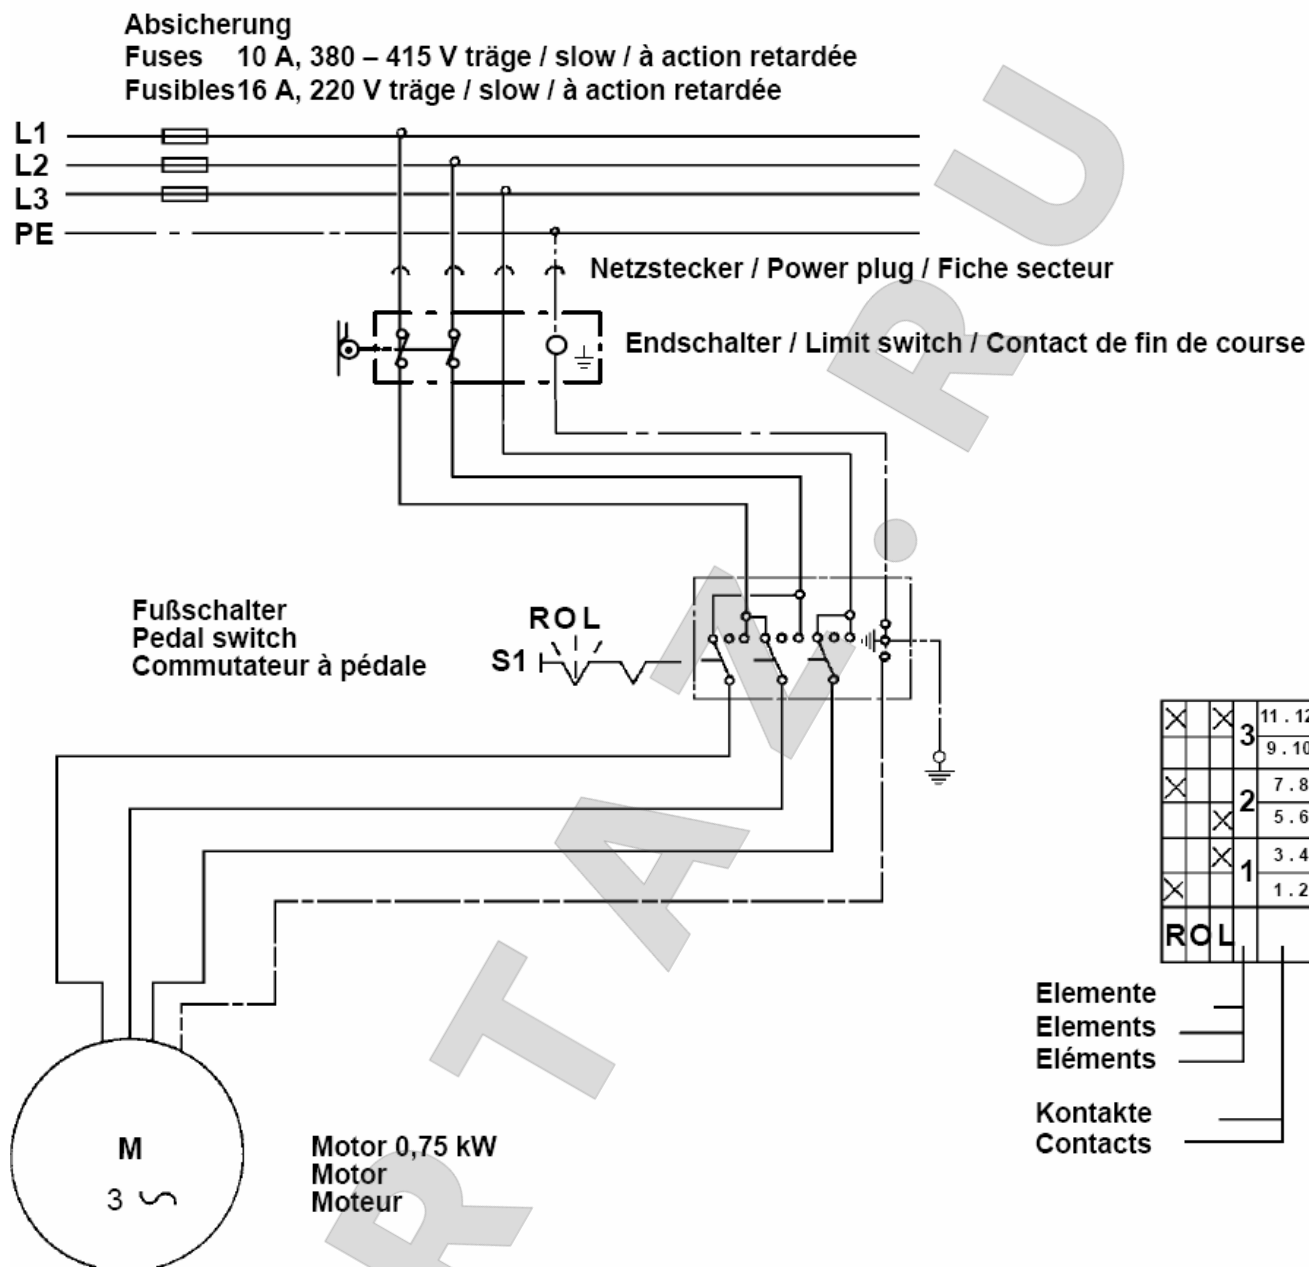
Absicherung
Fuses 10 A, 380 – 415 V träge / slow / à action retardée
Fusibles16 A, 220 V träge / slow / à action retardée

L1
L2
L3
PE

Netzstecker / Power plug / Fiche secteur

Endschalter / Limit switch / Contact de fin de course

Fußschalter
Pedal switch
Commutateur à pédale

R O L
S1

| X | | X | 3 | 11 . 12 |
|---|---|---|---|---|
| | | | | 9 . 10 |
| X | | | 2 | 7 . 8 |
| | | X | | 5 . 6 |
| | X | | 1 | 3 . 4 |
| X | | | | 1 . 2 |
| R | O | L | | |

Elemente
Elements
Eléments

Kontakte
Contacts

M
3 ∽

Motor 0,75 kW
Motor
Moteur

RTA.RU